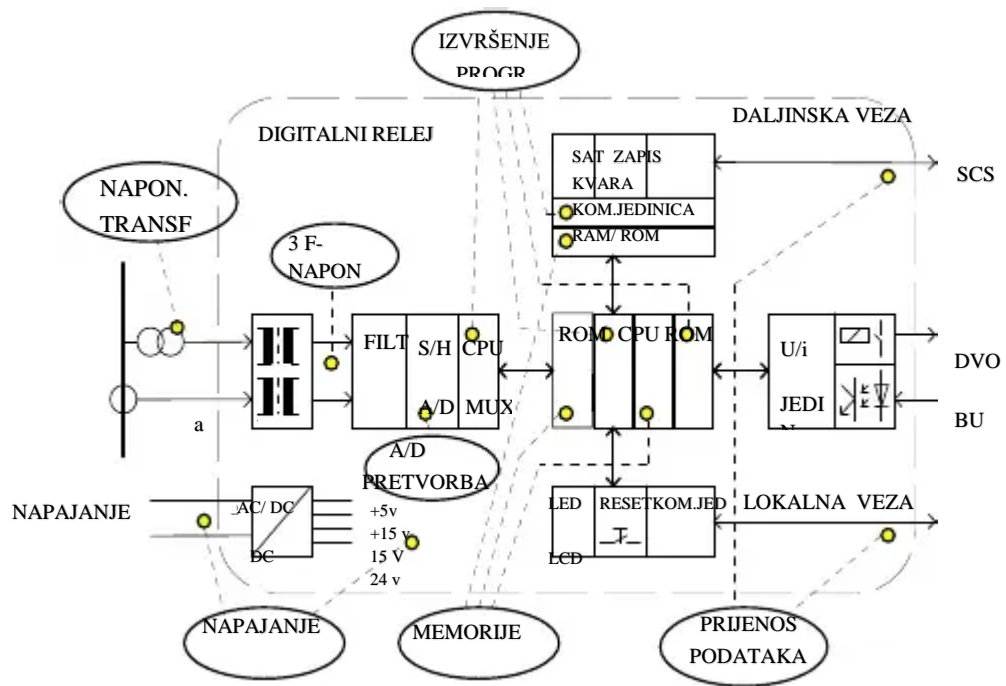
IZVRŠENJE PROGR

DALJINSKA VEZA

DIGITALNI RELEJ

SAT ZAPIS KVARA

KOM.JEDINICA

RAM/ ROM

SCS

NAPON. TRANSF

3 F-NAPON

FILT

S/H

CPU

A/D

MUX

ROM

CPU

ROM

U/i

JEDI

N

DVO

BU

a

A/D PRETVORBA

NAPAJANJE

AC/ DC

DC

+5v

+15 v

15 V

24 v

LED

LCD

RESET

KOM.JED

LOKALNA VEZA

NAPAJANJE

MEMORIJE

PRIJENOS PODATAKA